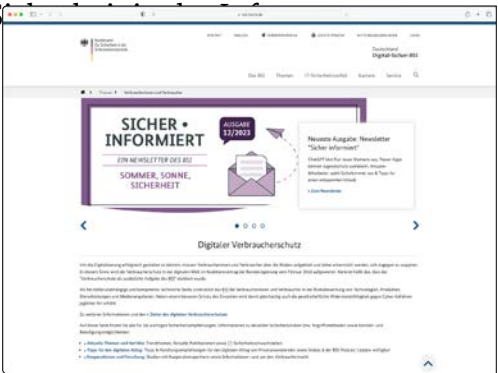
Bundesamt für Sicherheit in der Informationstechnik

Deutschland Digital•Sicher•BSI•

Das BSI Themen IT-Sicherheitsvorfall Karriere Service

Themen Verbraucherinnen und Verbraucher

SICHER • INFORMIERT

AUSGABE 12/2023

EIN NEWSLETTER DES BSI

SOMMER, SONNE, SICHERHEIT

Neueste Ausgabe: Newsletter "Sicher informiert"

Zum Newsletter

Digitaler Verbraucherschutz

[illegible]

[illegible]

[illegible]

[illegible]